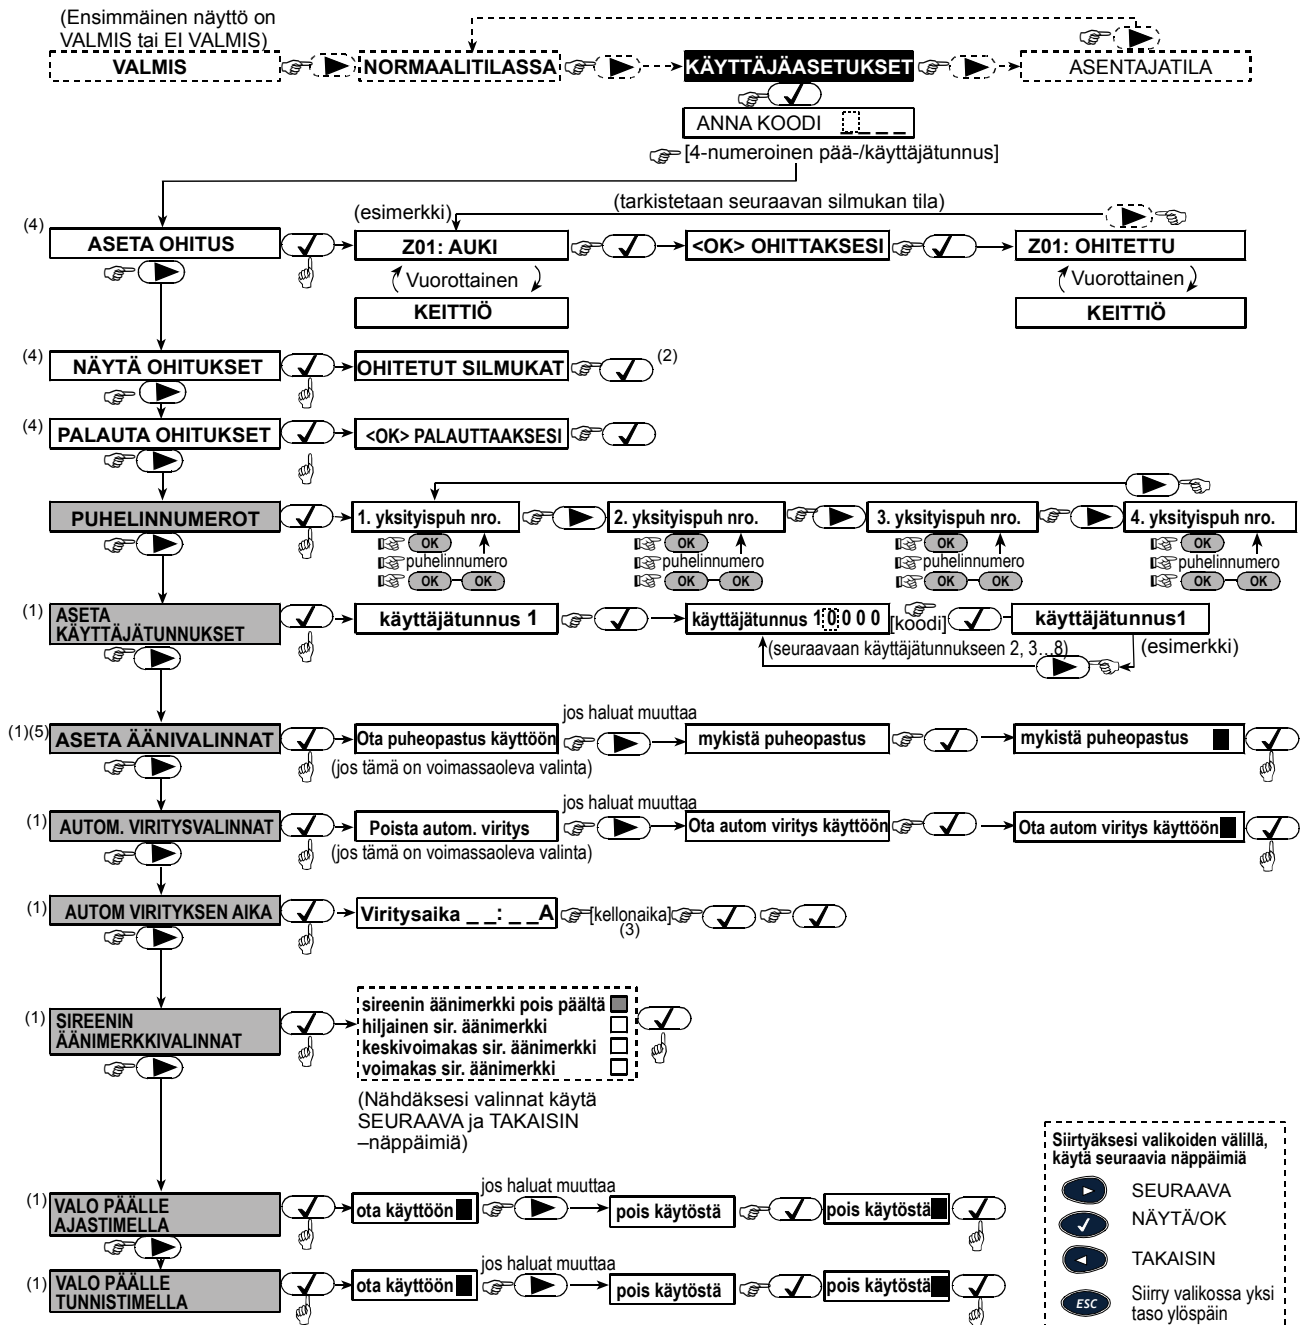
(Ensimmäinen näyttö on VALMIS tai EI VALMIS)

VALMIS

NORMAALITILASSA

KÄYTTÄJÄASETUKSET

ASENTAJATILA

ANNA KOODI

[4-numeroinen pää-/käyttäjätunnus]

(tarkistetaan seuraavan silmukan tila)

(esimerkki)

(4) ASETA OHITUS

Z01: AUKI

<OK> OHITTAKSESI

Z01: OHITETTU

Vuorottainen

KEITTIÖ

Vuorottainen

KEITTIÖ

(4) NÄYTÄ OHITUKSET

OHITETUT SILMUKAT (2)

(4) PALAUTA OHITUKSET

<OK> PALAUTTAAKSESI

PUHELINNUMEROT

1. yksityispuh nro.

OK
puhelinnumero
OK OK

2. yksityispuh nro.

OK
puhelinnumero
OK OK

3. yksityispuh nro.

OK
puhelinnumero
OK OK

4. yksityispuh nro.

OK
puhelinnumero
OK OK

(1) ASETA KÄYTTÄJÄTUNNUKSET

käyttäjätunnus 1

käyttäjätunnus 1 0 0 0 0

[koodi]

käyttäjätunnus1

(seuraavaan käyttäjätunnukseen 2, 3…8)

(esimerkki)

(1)(5) ASETA ÄÄNIVALINNAT

Ota puheopastus käyttöön

(jos tämä on voimassaoleva valinta)

jos haluat muuttaa

mykistä puheopastus

mykistä puheopastus

(1) AUTOM. VIRITYSVALINNAT

Poista autom. viritys

(jos tämä on voimassaoleva valinta)

jos haluat muuttaa

Ota autom viritys käyttöön

Ota autom viritys käyttöön

(1) AUTOM VIRITYKSEN AIKA

Viritysaika _ _: _ _A

[kellonaika] (3)

(1) SIREENIN ÄÄNIMERKKIVALINNAT

sireenin äänimerkki pois päältä
hiljainen sir. äänimerkki
keskivoimakas sir. äänimerkki
voimakas sir. äänimerkki

(Nähdäksesi valinnat käytä SEURAAVA ja TAKAISIN –näppäimiä)

Siirtyäksesi valikoiden välillä, käytä seuraavia näppäimiä

SEURAAVA

NÄYTÄ/OK

TAKAISIN

ESC Siirry valikossa yksi taso ylöspäin

(1) VALO PÄÄLLE AJASTIMELLA

ota käyttöön

jos haluat muuttaa

pois käytöstä

pois käytöstä

(1) VALO PÄÄLLE TUNNISTIMELLA

ota käyttöön

jos haluat muuttaa

pois käytöstä

pois käytöstä